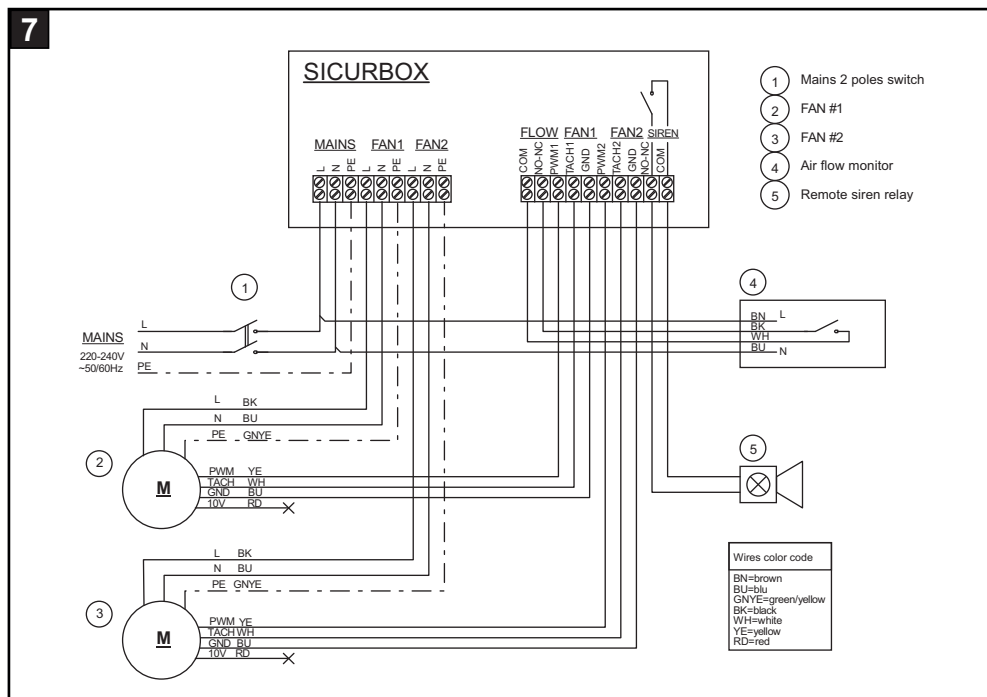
7

SICURBOX

MAINS FAN1 FAN2
L N PE L N PE L N PE

FLOW FAN1 FAN2 SIREN
COM NO-NC PWM1 TACH1 GND PWM2 TACH2 GND NO-NC COM

1 Mains 2 poles switch
2 FAN #1
3 FAN #2
4 Air flow monitor
5 Remote siren relay

1

MAINS
220-240V
~50/60Hz
L
N
PE

4
BN L
BK
WH
BU N

L BK
N BU
PE GNYE

2
M
PWM YE
TACH WH
GND BU
10V RD

5

L BK
N BU
PE GNYE

3
M
PWM YE
TACH WH
GND BU
10V RD

Wires color code
BN=brown
BU=blu
GNYE=green/yellow
BK=black
WH=white
YE=yellow
RD=red